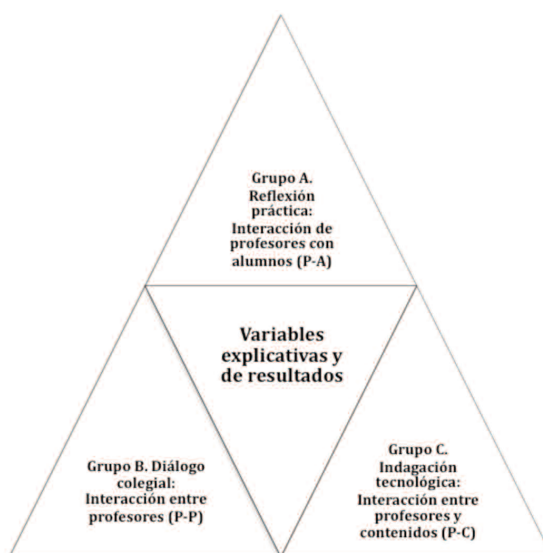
Grupo A. Reflexión práctica: Interacción de profesores con alumnos (P-A)

Variables explicativas y de resultados

Grupo B. Diálogo colegial: Interacción entre profesores (P-P)

Grupo C. Indagación tecnológica: Interacción entre profesores y contenidos (P-C)